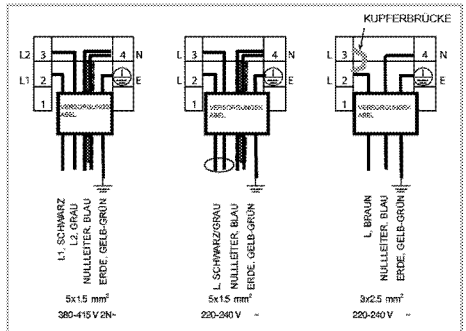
KUPFERBRÜCKE

L2 3 4 N
L1 2 E
1
VERSORGUNGSKABEL

L1, SCHWARZ
L2, GRAU
NULLLEITER, BLAU
ERDE, GELB-GRÜN

$5x1.5$ mm$^2$
380-415 V 2N~

L 3 4 N
L 2 E
1
VERSORGUNGSKABEL

L SCHWARZ/GRAU
NULLLEITER, BLAU
ERDE, GELB-GRÜN

$5x1.5$ mm$^2$
220-240 V ~

L 3 4 N
L 2 E
1
VERSORGUNGSKABEL

L, BRAUN
NULLLEITER, BLAU
ERDE, GELB-GRÜN

$3x2.5$ mm$^2$
220-240 V ~